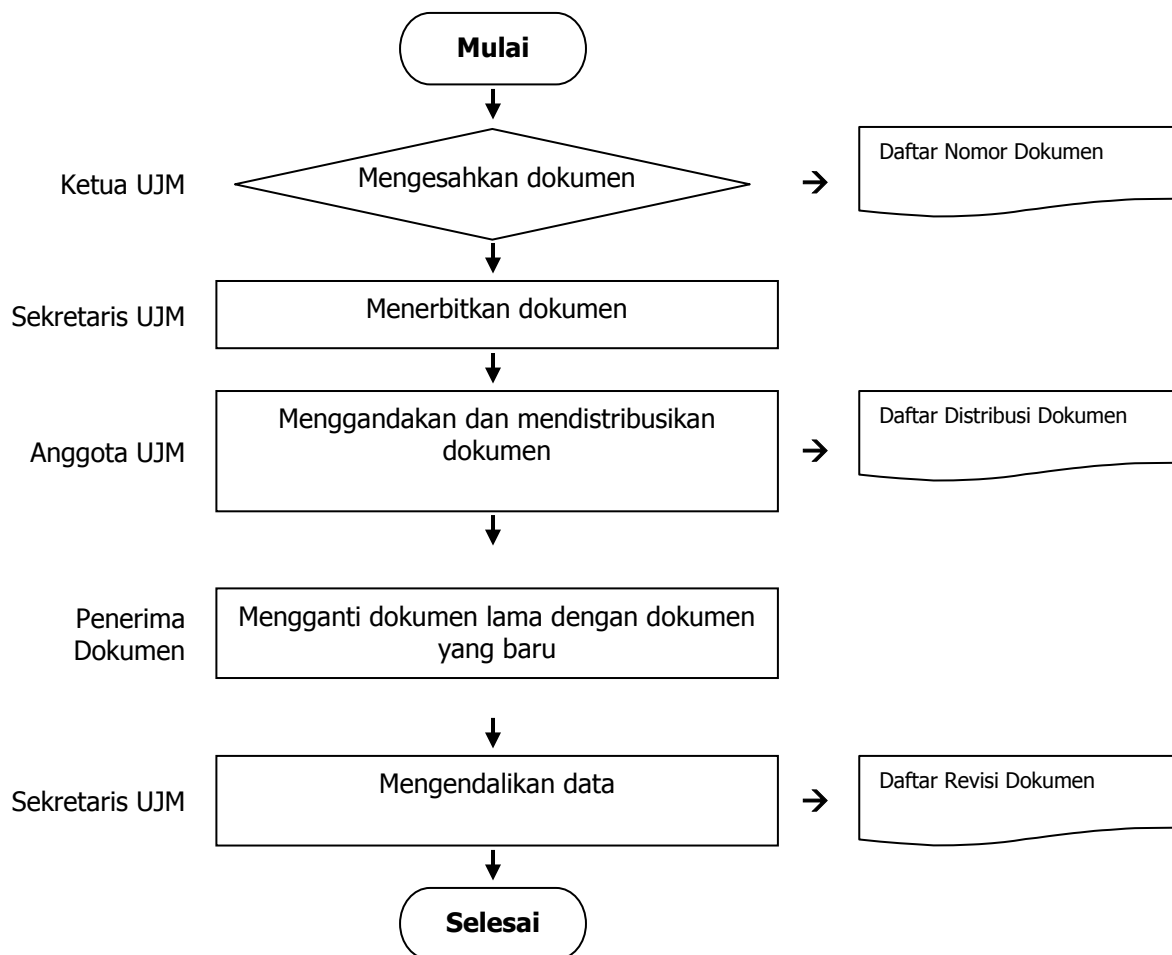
Mulai

Ketua UJM

Mengesahkan dokumen

Daftar Nomor Dokumen

Sekretaris UJM

Menerbitkan dokumen

Anggota UJM

Menggandakan dan mendistribusikan dokumen

Daftar Distribusi Dokumen

Penerima Dokumen

Mengganti dokumen lama dengan dokumen yang baru

Sekretaris UJM

Mengendalikan data

Daftar Revisi Dokumen

Selesai